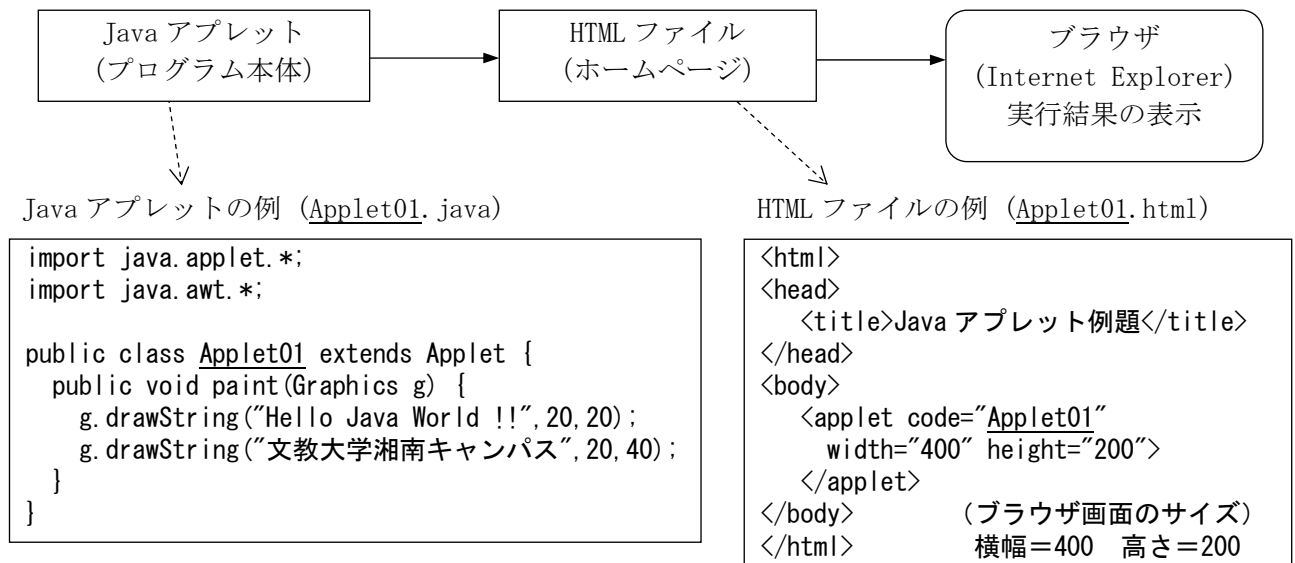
Java アプレット
(プログラム本体)

HTML ファイル
(ホームページ)

ブラウザ
(Internet Explorer)
実行結果の表示

Java アプレットの例（Applet01.java）

```
import java.applet.*;
import java.awt.*;

public class Applet01 extends Applet {
  public void paint(Graphics g) {
    g.drawString("Hello Java World !!",20,20);
    g.drawString("文教大学湘南キャンパス",20,40);
  }
}
```

HTML ファイルの例（Applet01.html）

```
<html>
<head>
   <title>Java アプレット例題</title>
</head>
<body>
   <applet code="Applet01"
     width="400" height="200">
   </applet>
</body>
</html>
```

（ブラウザ画面のサイズ）
横幅＝400　高さ＝200